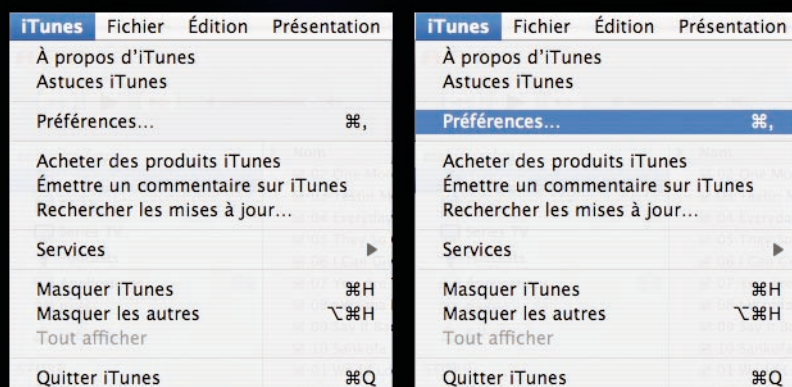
iTunes Fichier Édition Présentation
À propos d'iTunes
Astuces iTunes
Préférences... ⌘,
Acheter des produits iTunes
Émettre un commentaire sur iTunes
Rechercher les mises à jour...
Services
Masquer iTunes ⌘H
Masquer les autres ⌥⌘H
Tout afficher
Quitter iTunes ⌘Q

iTunes Fichier Édition Présentation
À propos d'iTunes
Astuces iTunes
Préférences... ⌘,
Acheter des produits iTunes
Émettre un commentaire sur iTunes
Rechercher les mises à jour...
Services
Masquer iTunes ⌘H
Masquer les autres ⌥⌘H
Tout afficher
Quitter iTunes ⌘Q